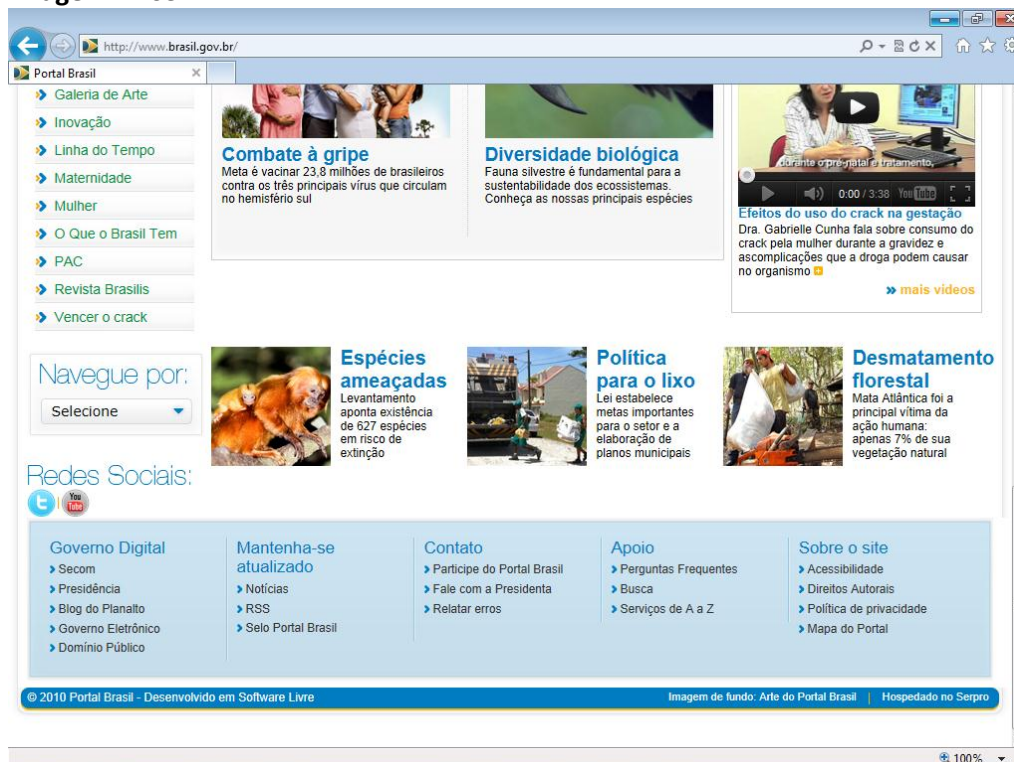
http://www.brasil.gov.br/

Portal Brasil

Galeria de Arte
Inovação
Linha do Tempo
Maternidade
Mulher
O Que o Brasil Tem
PAC
Revista Brasilis
Vencer o crack

Combate à gripe
Meta é vacinar 23,8 milhões de brasileiros contra os três principais vírus que circulam no hemisfério sul

Diversidade biológica
Fauna silvestre é fundamental para a sustentabilidade dos ecossistemas. Conheça as nossas principais espécies

durante o pré-natal e tratamento,
0:00 / 3:38 YouTube
Efeitos do uso do crack na gestação
Dra. Gabrielle Cunha fala sobre consumo do crack pela mulher durante a gravidez e ascomplicações que a droga podem causar no organismo
» mais vídeos

Navegue por:
Selecione

Espécies ameaçadas
Levantamento aponta existência de 627 espécies em risco de extinção

Política para o lixo
Lei estabelece metas importantes para o setor e a elaboração de planos municipais

Desmatamento florestal
Mata Atlântica foi a principal vítima da ação humana: apenas 7% de sua vegetação natural

Redes Sociais:
You Tube

Governo Digital
Secom
Presidência
Blog do Planalto
Governo Eletrônico
Domínio Público

Mantenha-se atualizado
Notícias
RSS
Selo Portal Brasil

Contato
Participe do Portal Brasil
Fale com a Presidenta
Relatar erros

Apoio
Perguntas Frequentes
Busca
Serviços de A a Z

Sobre o site
Acessibilidade
Direitos Autorais
Política de privacidade
Mapa do Portal

© 2010 Portal Brasil - Desenvolvido em Software Livre
Imagem de fundo: Arte do Portal Brasil | Hospedado no Serpro

100%